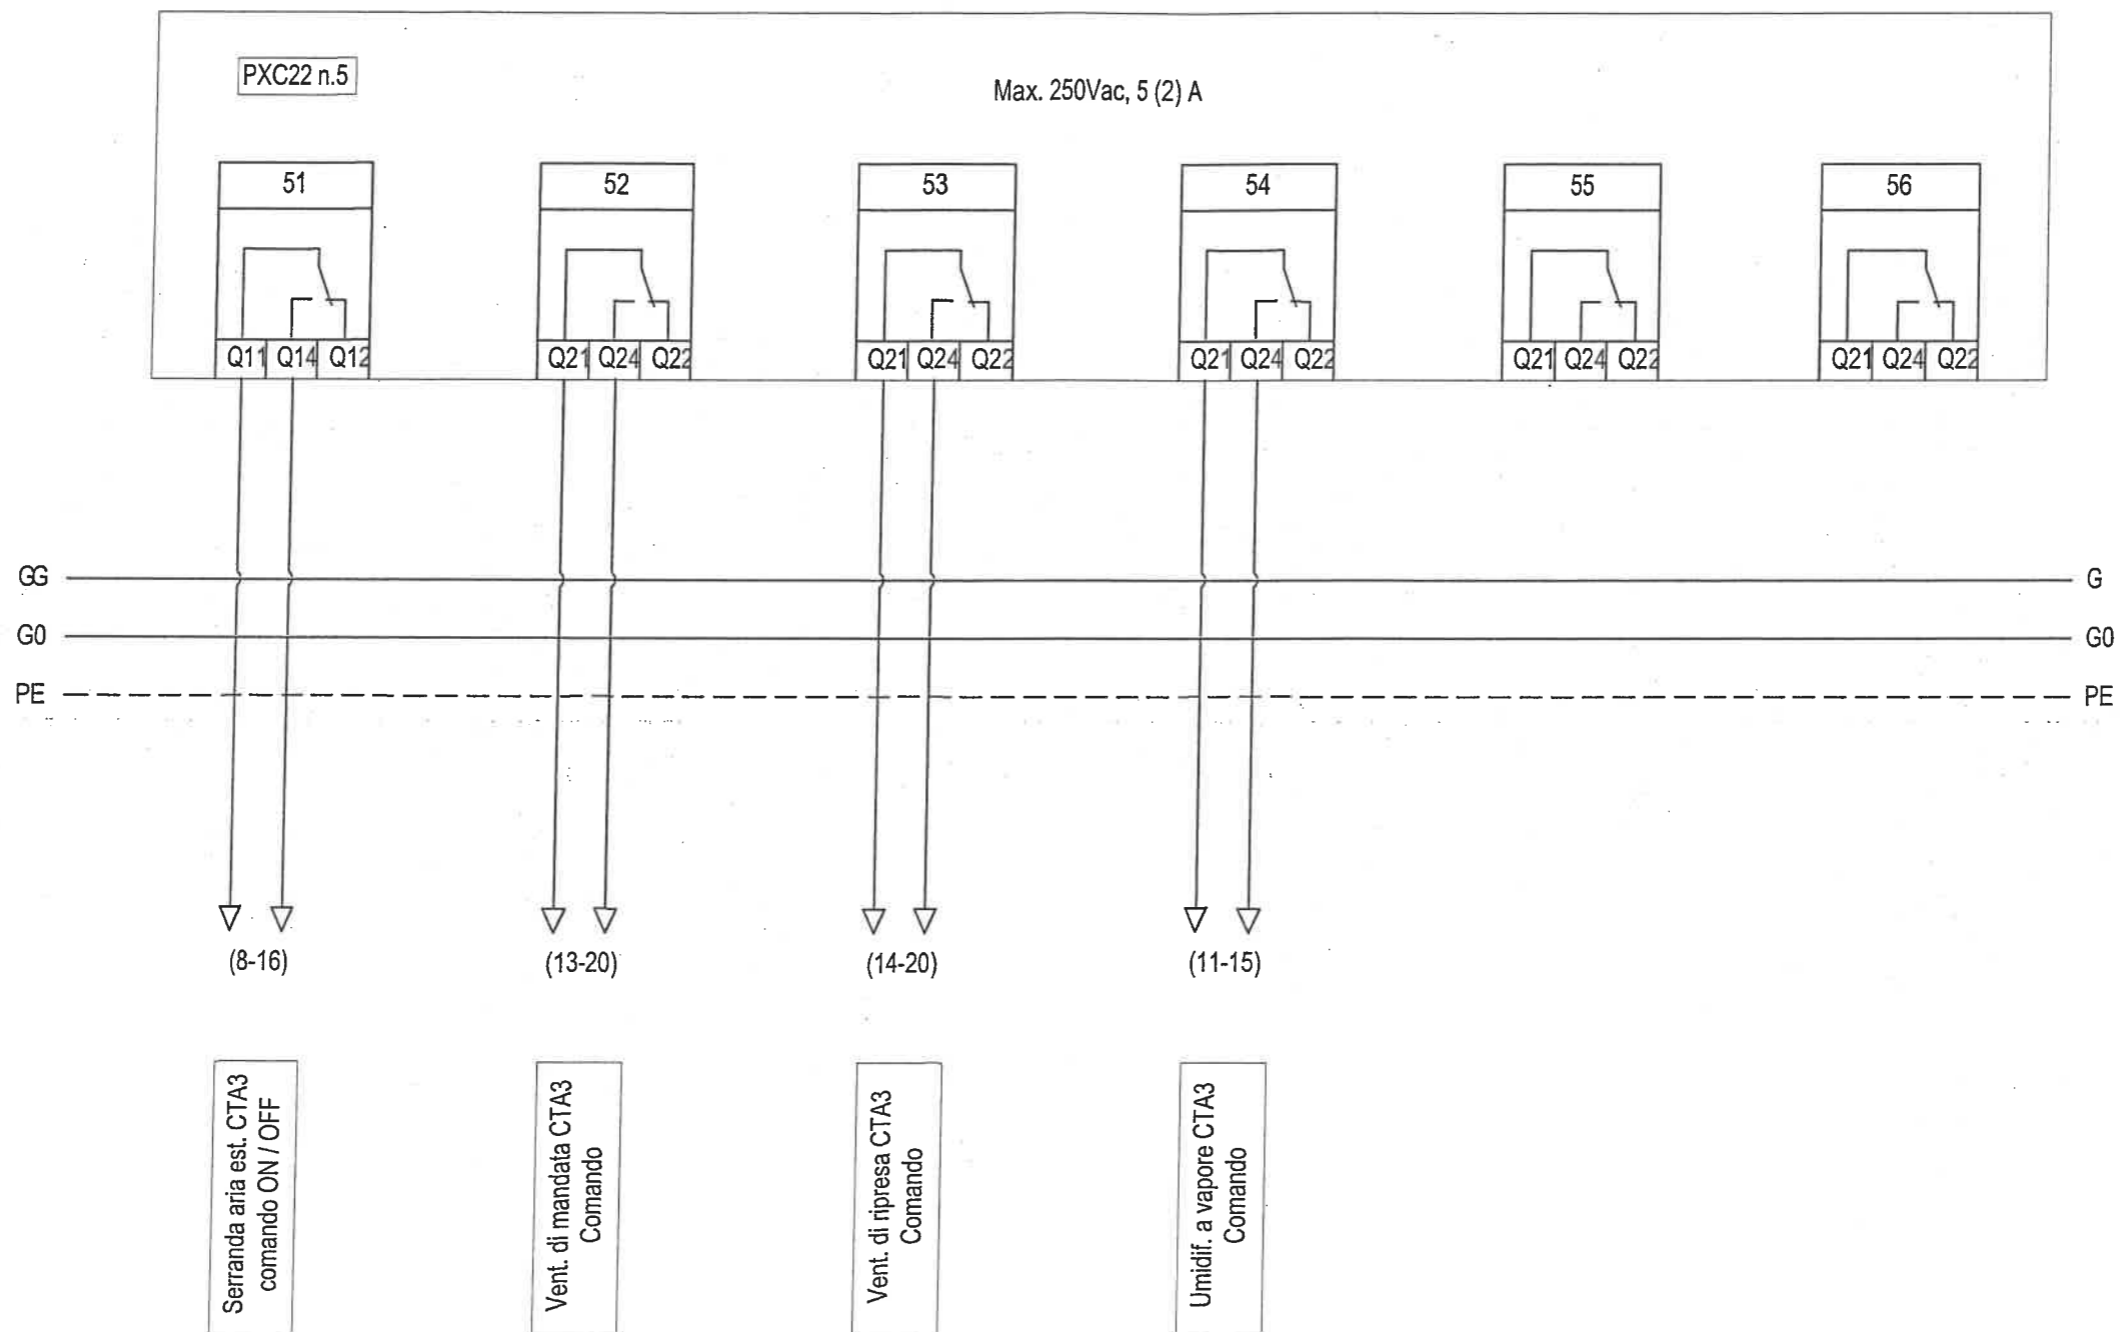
PXC22 n.5

Max. 250Vac, 5 (2) A

51
Q11 Q14 Q12

52
Q21 Q24 Q22

53
Q21 Q24 Q22

54
Q21 Q24 Q22

55
Q21 Q24 Q22

56
Q21 Q24 Q22

GG
G
G0
G0
PE
PE

(8-16)
(13-20)
(14-20)
(11-15)

Serranda aria est. CTA3
comando ON / OFF

Vent. di mandata CTA3
Comando

Vent. di ripresa CTA3
Comando

Umidif. a vapore CTA3
Comando